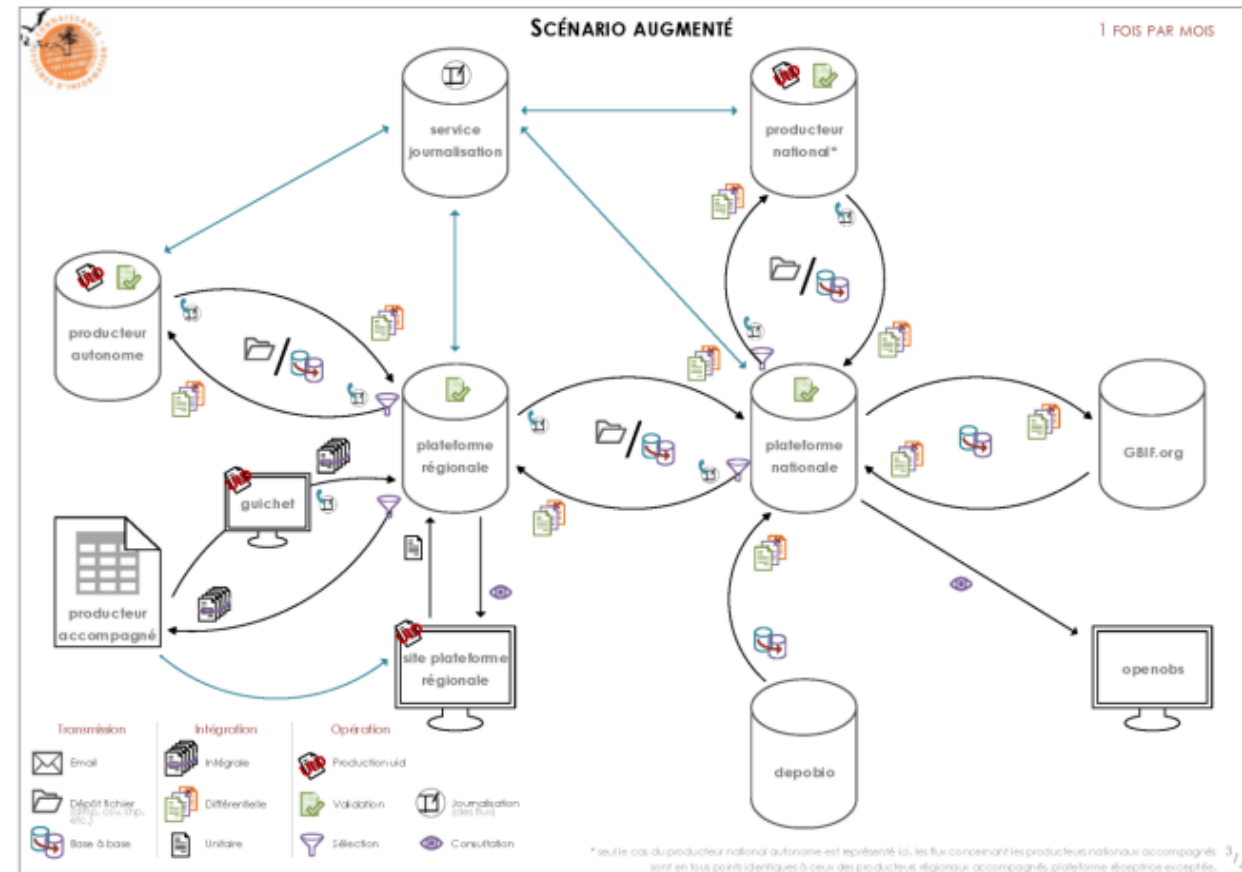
SCÉNARIO AUGMENTÉ

1 FOIS PAR MOIS

service journalisation

producteur national*

producteur autonome

plateforme régionale

plateforme nationale

GBIF.org

guichet

producteur accompagné

site plateforme régionale

openobs

depobio

Transmission

Email

Dépôt fichier (gml, csv, shp, etc.)

Base à base

Intégration

Intégrale

Différentielle

Unitaire

Opération

Production uid

Validation

Sélection

Journalisation (des flux)

Consultation

* seul le cas du producteur national autonome est représenté ici, les flux concernant les producteurs nationaux accompagnés sont en tous points identiques à ceux des producteurs régionaux accompagnés, plateforme réceptrice exceptée.

3